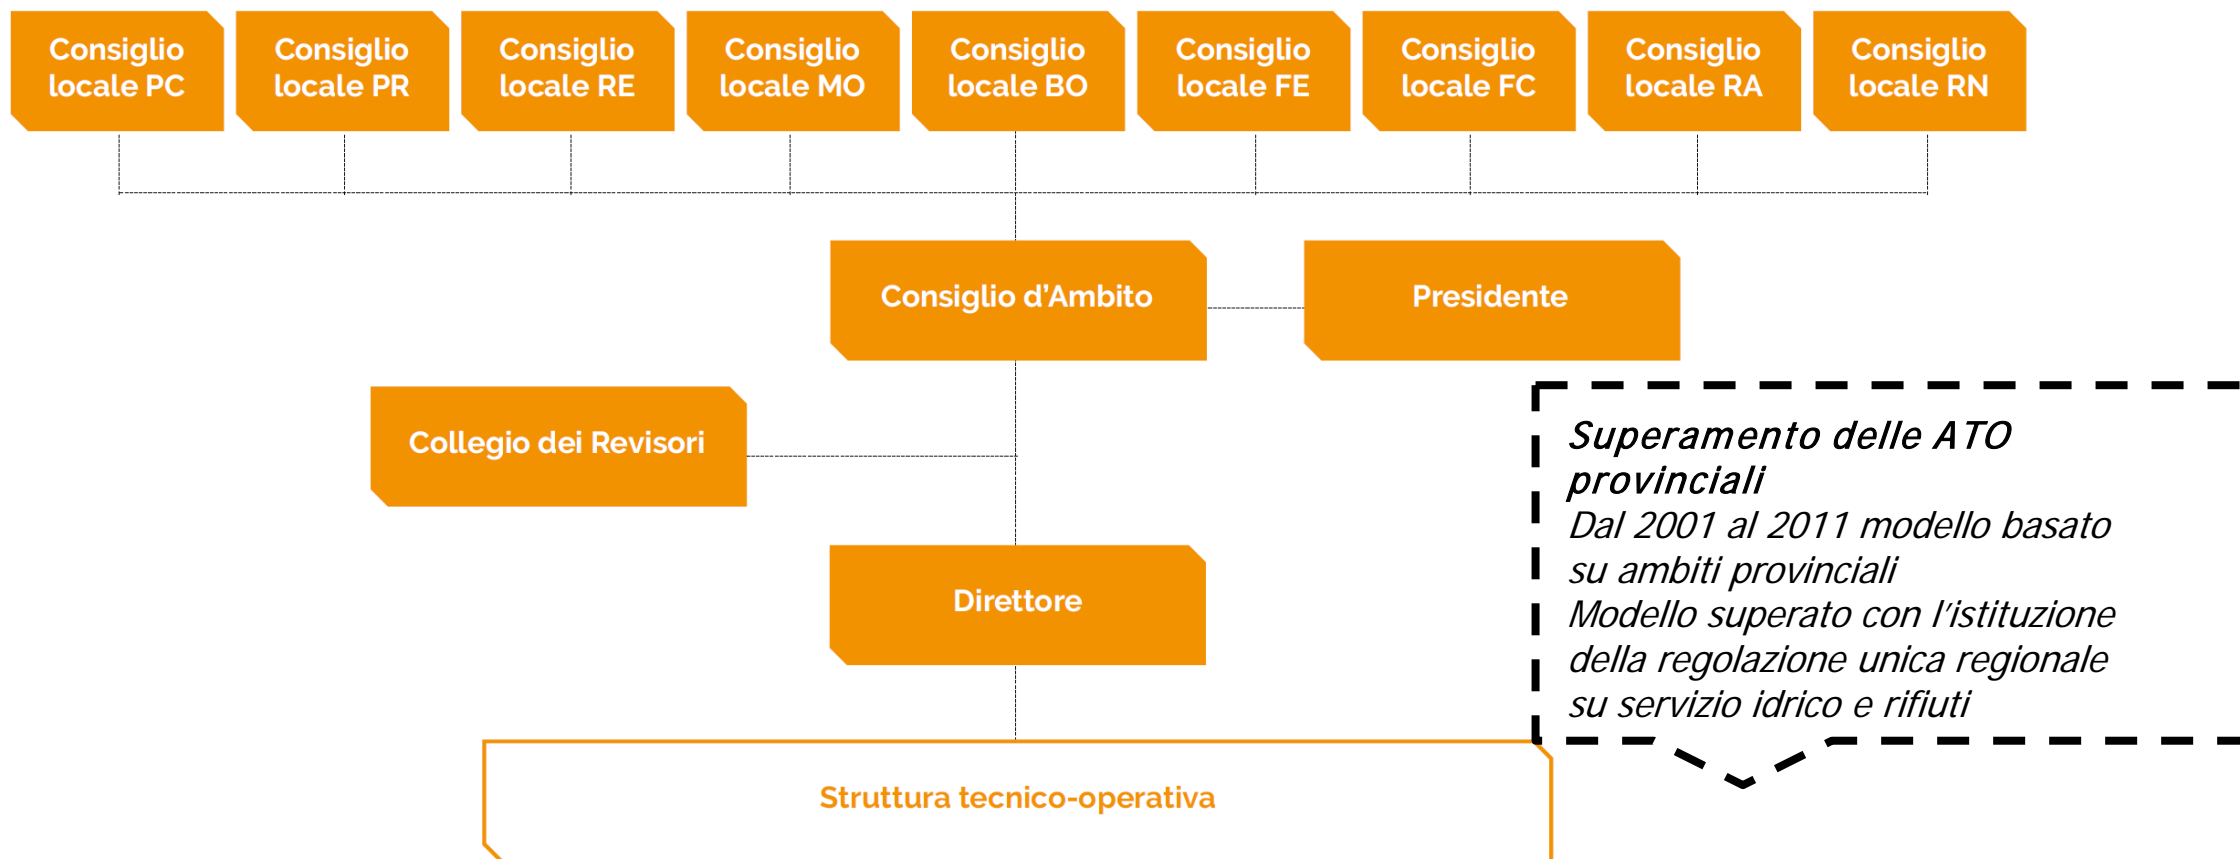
Consiglio locale PC

Consiglio locale PR

Consiglio locale RE

Consiglio locale MO

Consiglio locale BO

Consiglio locale FE

Consiglio locale FC

Consiglio locale RA

Consiglio locale RN

Consiglio d'Ambito

Presidente

Collegio dei Revisori

Superamento delle ATO provinciali
Dal 2001 al 2011 modello basato su ambiti provinciali
Modello superato con l'istituzione della regolazione unica regionale su servizio idrico e rifiuti

Direttore

Struttura tecnico-operativa